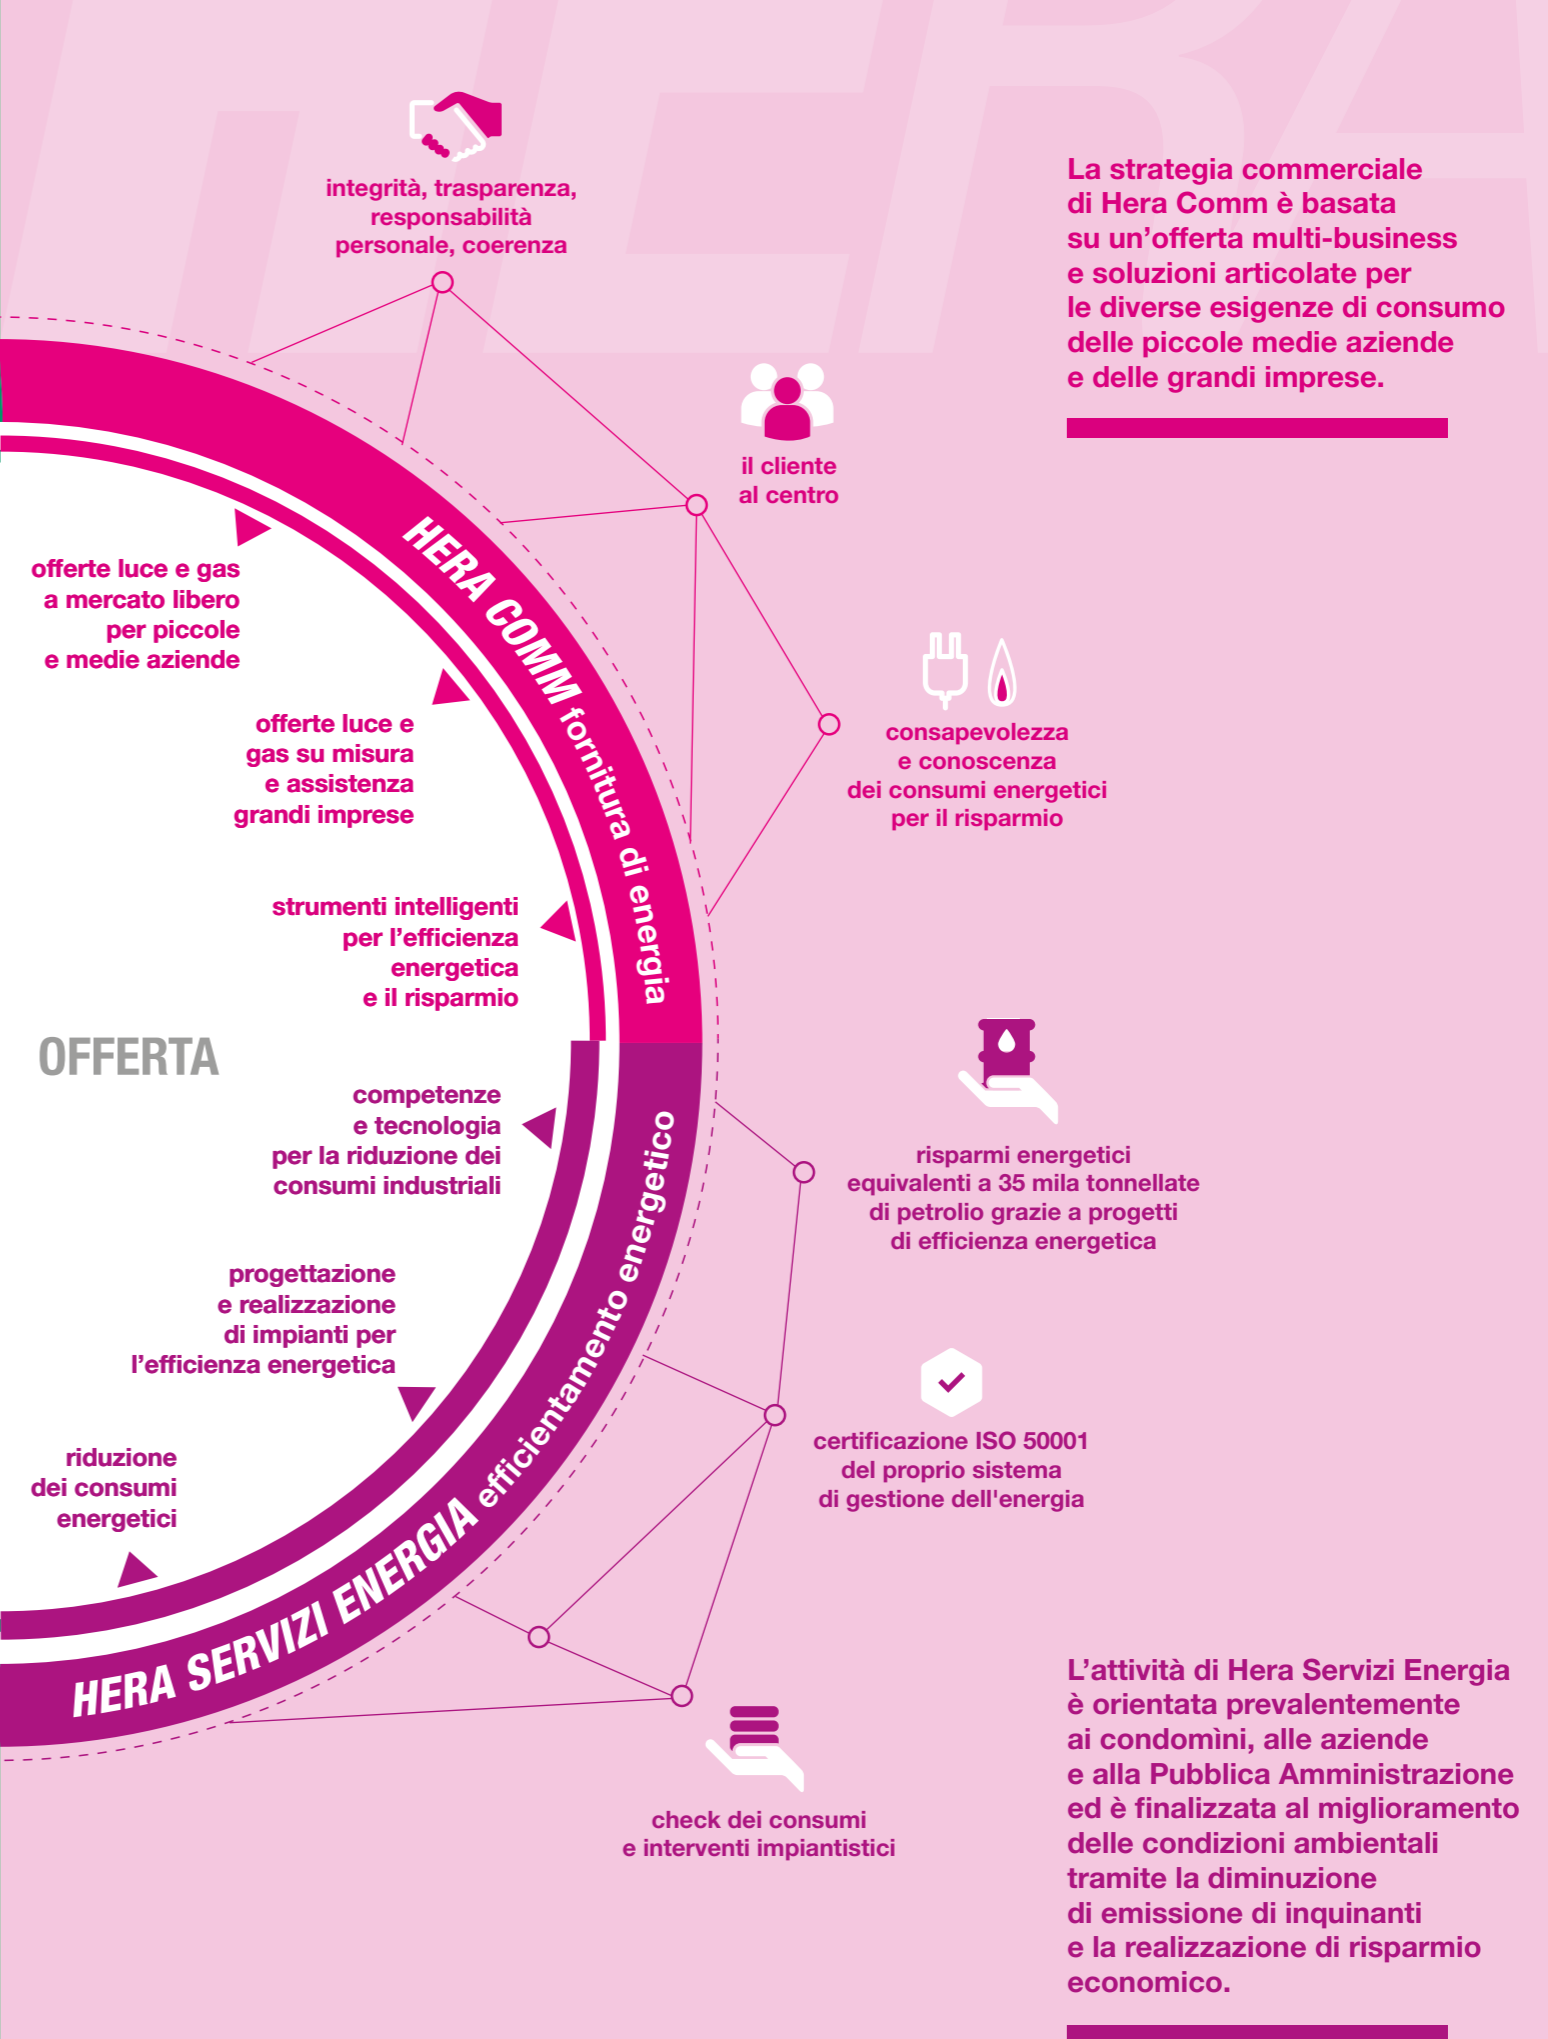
integrità, trasparenza, responsabilità personale, coerenza

La strategia commerciale di Hera Comm è basata su un’offerta multi-business e soluzioni articolate per le diverse esigenze di consumo delle piccole medie aziende e delle grandi imprese.

il cliente al centro

HERA COMM fornitura di energia

offerte luce e gas a mercato libero per piccole e medie aziende

offerte luce e gas su misura e assistenza grandi imprese

consapevolezza e conoscenza dei consumi energetici per il risparmio

strumenti intelligenti per l’efficienza energetica e il risparmio

OFFERTA

competenze e tecnologia per la riduzione dei consumi industriali

risparmi energetici equivalenti a 35 mila tonnellate di petrolio grazie a progetti di efficienza energetica

progettazione e realizzazione di impianti per l’efficienza energetica

certificazione ISO 50001 del proprio sistema di gestione dell'energia

riduzione dei consumi energetici

HERA SERVIZI ENERGIA efficientamento energetico

check dei consumi e interventi impiantistici

L’attività di Hera Servizi Energia è orientata prevalentemente ai condomìni, alle aziende e alla Pubblica Amministrazione ed è finalizzata al miglioramento delle condizioni ambientali tramite la diminuzione di emissione di inquinanti e la realizzazione di risparmio economico.